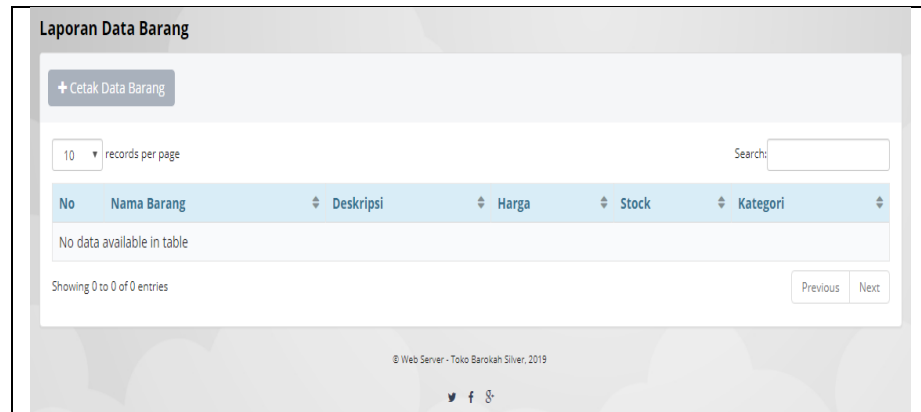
Laporan Data Barang

+ Cetak Data Barang

10 records per page

Search:

| No | Nama Barang | Deskripsi | Harga | Stock | Kategori |
|---|---|---|---|---|---|
| No data available in table | | | | | |

Showing 0 to 0 of 0 entries

Previous Next

© Web Server - Toko Barokah Silver, 2019